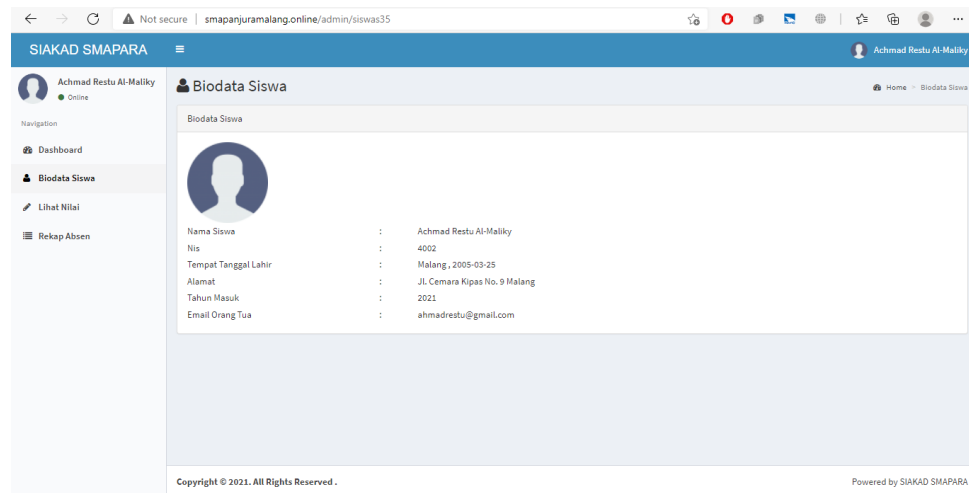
Not secure | smapanjuramalang.online/admin/siswas35

SIAKAD SMAPARA

Achmad Restu Al-Maliky

Achmad Restu Al-Maliky
Online

Navigation

Dashboard

Biodata Siswa

Lihat Nilai

Rekap Absen

Biodata Siswa

Home > Biodata Siswa

Biodata Siswa

| | | |
|---|---|---|
| Nama Siswa | : | Achmad Restu Al-Maliky |
| Nis | : | 4002 |
| Tempat Tanggal Lahir | : | Malang , 2005-03-25 |
| Alamat | : | Jl. Cemara Kipas No. 9 Malang |
| Tahun Masuk | : | 2021 |
| Email Orang Tua | : | ahmadrestu@gmail.com |

Copyright © 2021. All Rights Reserved .

Powered by SIAKAD SMAPARA